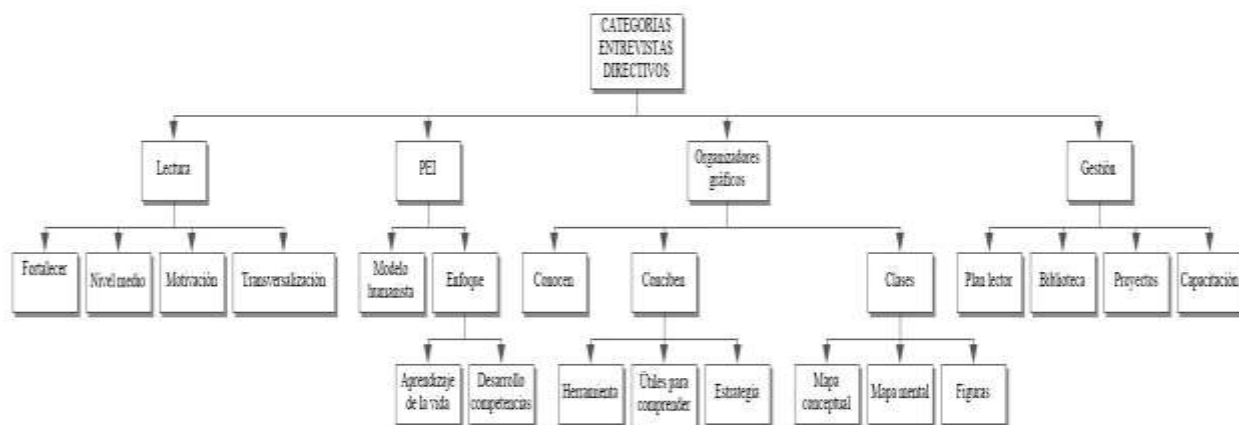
CATEGORIAS ENTREVISTAS DIRECTIVOS

Lectura

Fortalecer

Nivel medio

Motivación

Transversalización

PEI

Modelo humanista

Enfoque

Aprendizaje de la vida

Desarrollo competencias

Organizadores gráficos

Conocen

Conciben

Herramienta

Útiles para comprender

Estrategia

Clases

Mapa conceptual

Mapa mental

Figuras

Gestión

Plan lector

Biblioteca

Proyectos

Capacitación